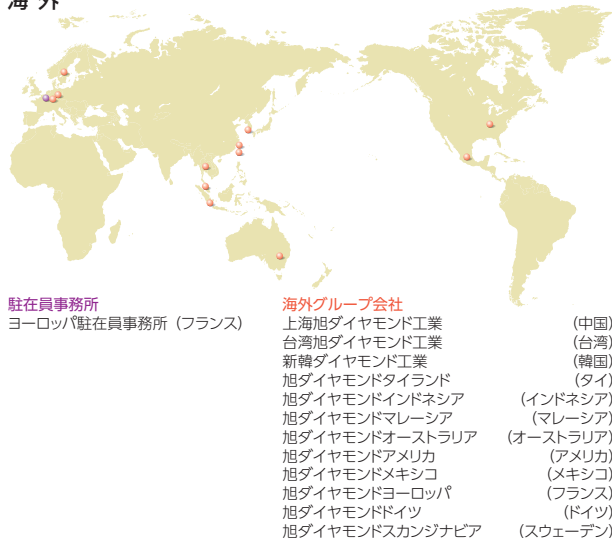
海外

駐在員事務所
ヨーロッパ駐在員事務所（フランス）

海外グループ会社
上海旭ダイヤモンド工業 （中国）
台湾旭ダイヤモンド工業 （台湾）
新韓ダイヤモンド工業 （韓国）
旭ダイヤモンドタイランド （タイ）
旭ダイヤモンドインドネシア （インドネシア）
旭ダイヤモンドマレーシア （マレーシア）
旭ダイヤモンドオーストラリア （オーストラリア）
旭ダイヤモンドアメリカ （アメリカ）
旭ダイヤモンドメキシコ （メキシコ）
旭ダイヤモンドヨーロッパ （フランス）
旭ダイヤモンドドイツ （ドイツ）
旭ダイヤモンドスカンジナビア （スウェーデン）